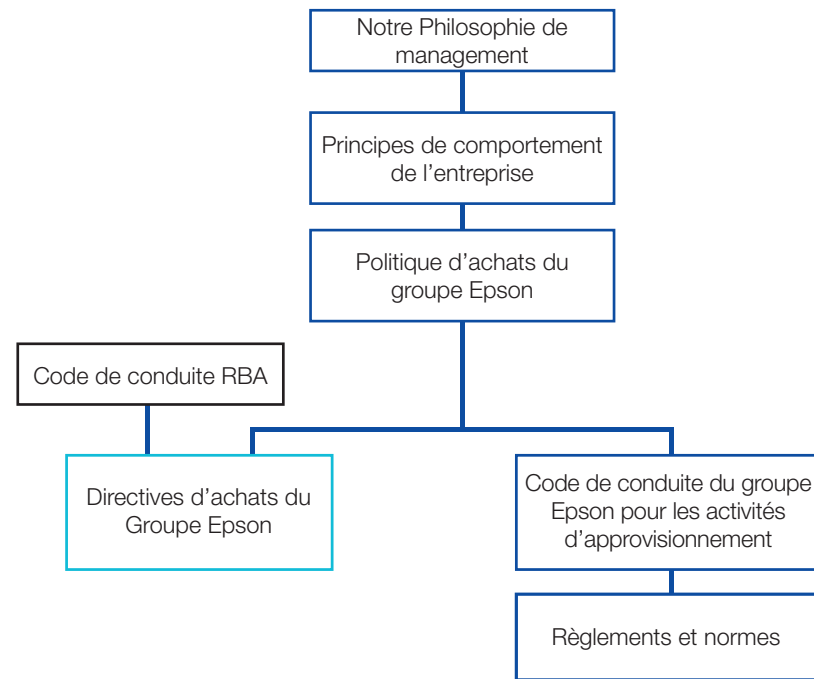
Notre Philosophie de management

Principes de comportement de l’entreprise

Politique d’achats du groupe Epson

Code de conduite RBA

Directives d’achats du Groupe Epson

Code de conduite du groupe Epson pour les activités d’approvisionnement

Règlements et normes